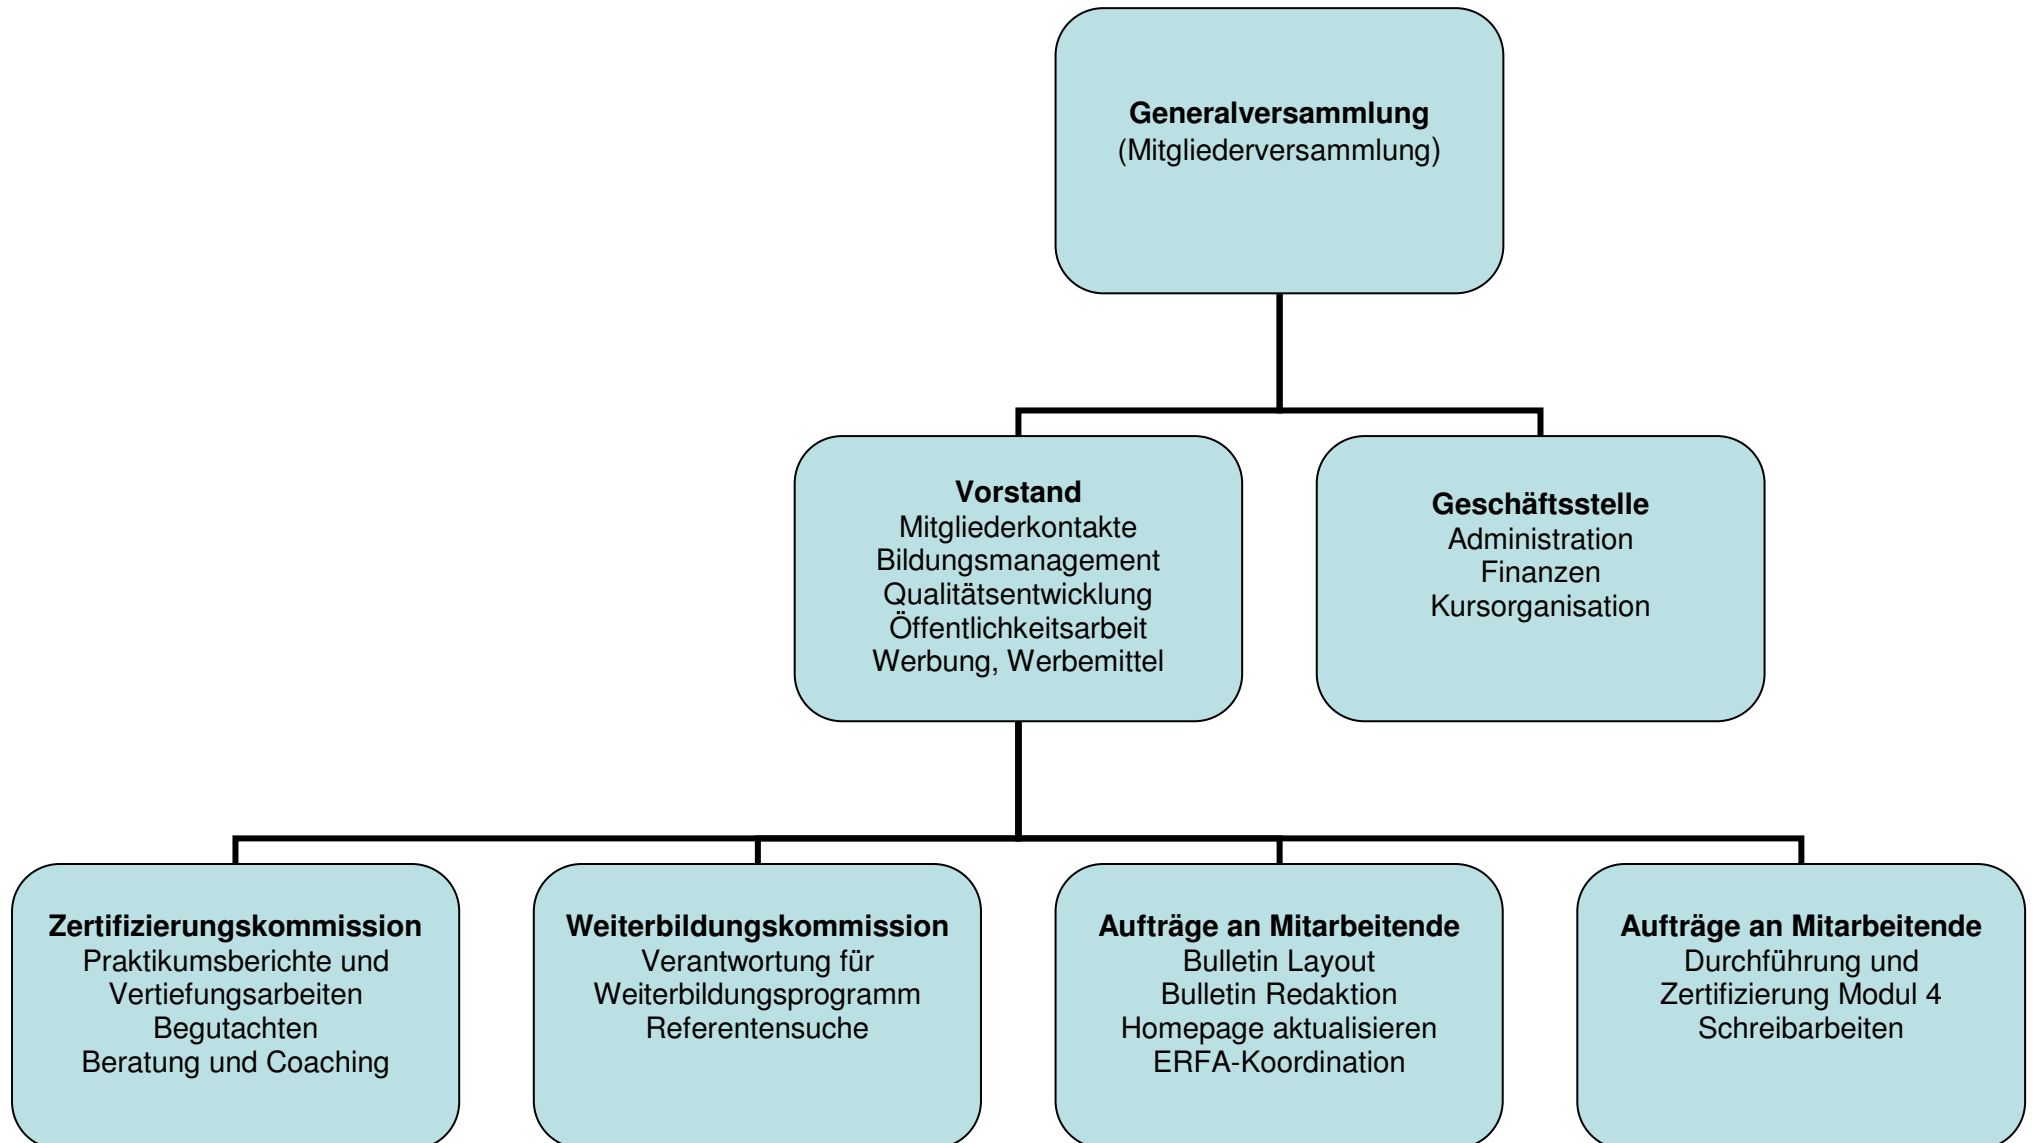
**Generalversammlung**
(Mitgliederversammlung)

**Vorstand**
Mitgliederkontakte
Bildungsmanagement
Qualitätsentwicklung
Öffentlichkeitsarbeit
Werbung, Werbemittel

**Geschäftsstelle**
Administration
Finanzen
Kursorganisation

**Zertifizierungskommission**
Praktikumsberichte und Vertiefungsarbeiten
Begutachten
Beratung und Coaching

**Weiterbildungskommission**
Verantwortung für Weiterbildungsprogramm
Referentensuche

**Aufträge an Mitarbeitende**
Bulletin Layout
Bulletin Redaktion
Homepage aktualisieren
ERFA-Koordination

**Aufträge an Mitarbeitende**
Durchführung und Zertifizierung Modul 4
Schreibarbeiten